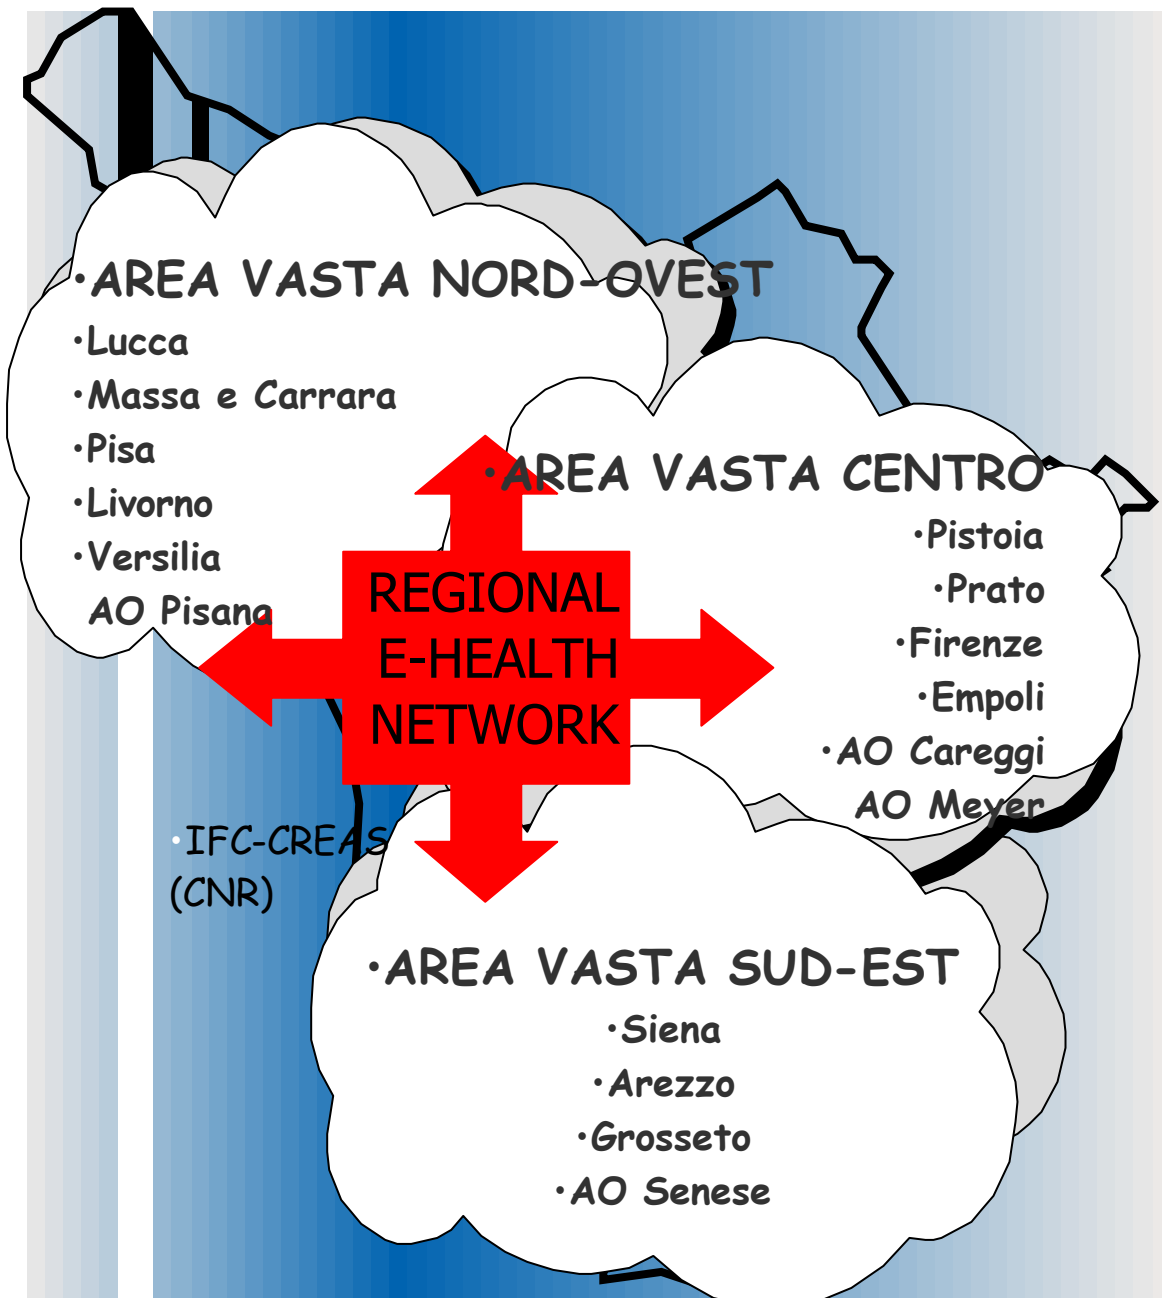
•AREA VASTA NORD-OVEST
•Lucca
•Massa e Carrara
•Pisa
•Livorno
•Versilia
AO Pisana

•AREA VASTA CENTRO
•Pistoia
•Prato
•Firenze
•Empoli
•AO Careggi
AO Meyer

REGIONAL E-HEALTH NETWORK

•IFC-CREAS (CNR)

•AREA VASTA SUD-EST
•Siena
•Arezzo
•Grosseto
•AO Senese